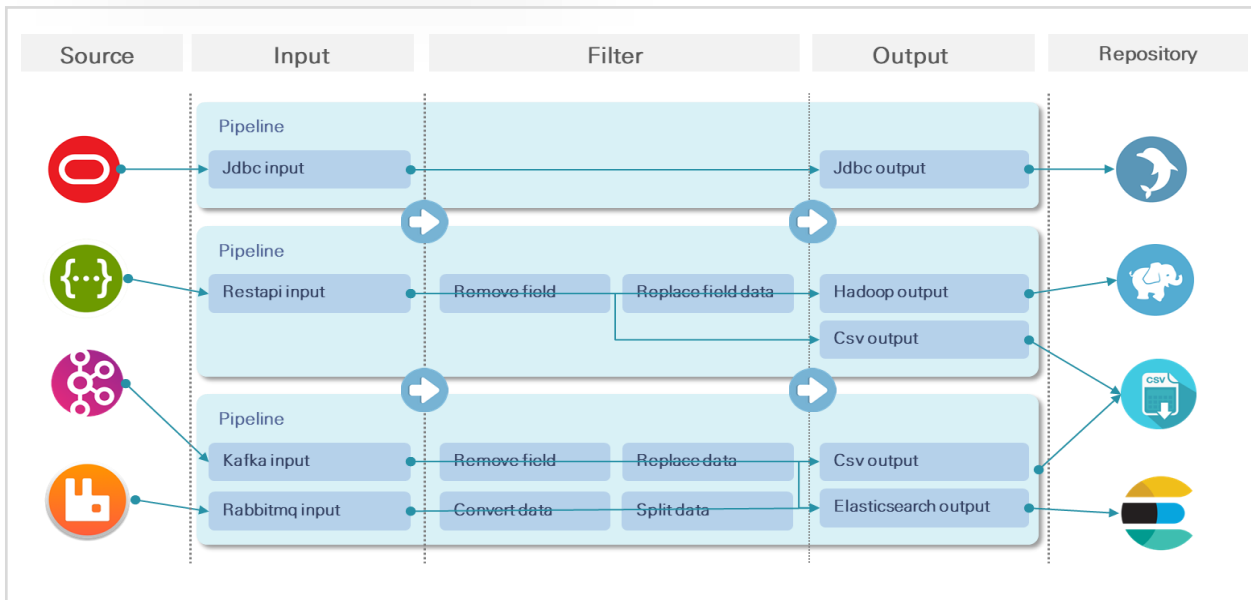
Source
Input
Filter
Output
Repository

Pipeline
Jdbc input
Jdbc output

Pipeline
Restapi input
Remove field
Replace field data
Hadoop output
Csv output

Pipeline
Kafka input
Remove field
Replace data
Csv output
Rabbitmq input
Convert data
Split data
Elasticsearch output

{...}
CSV